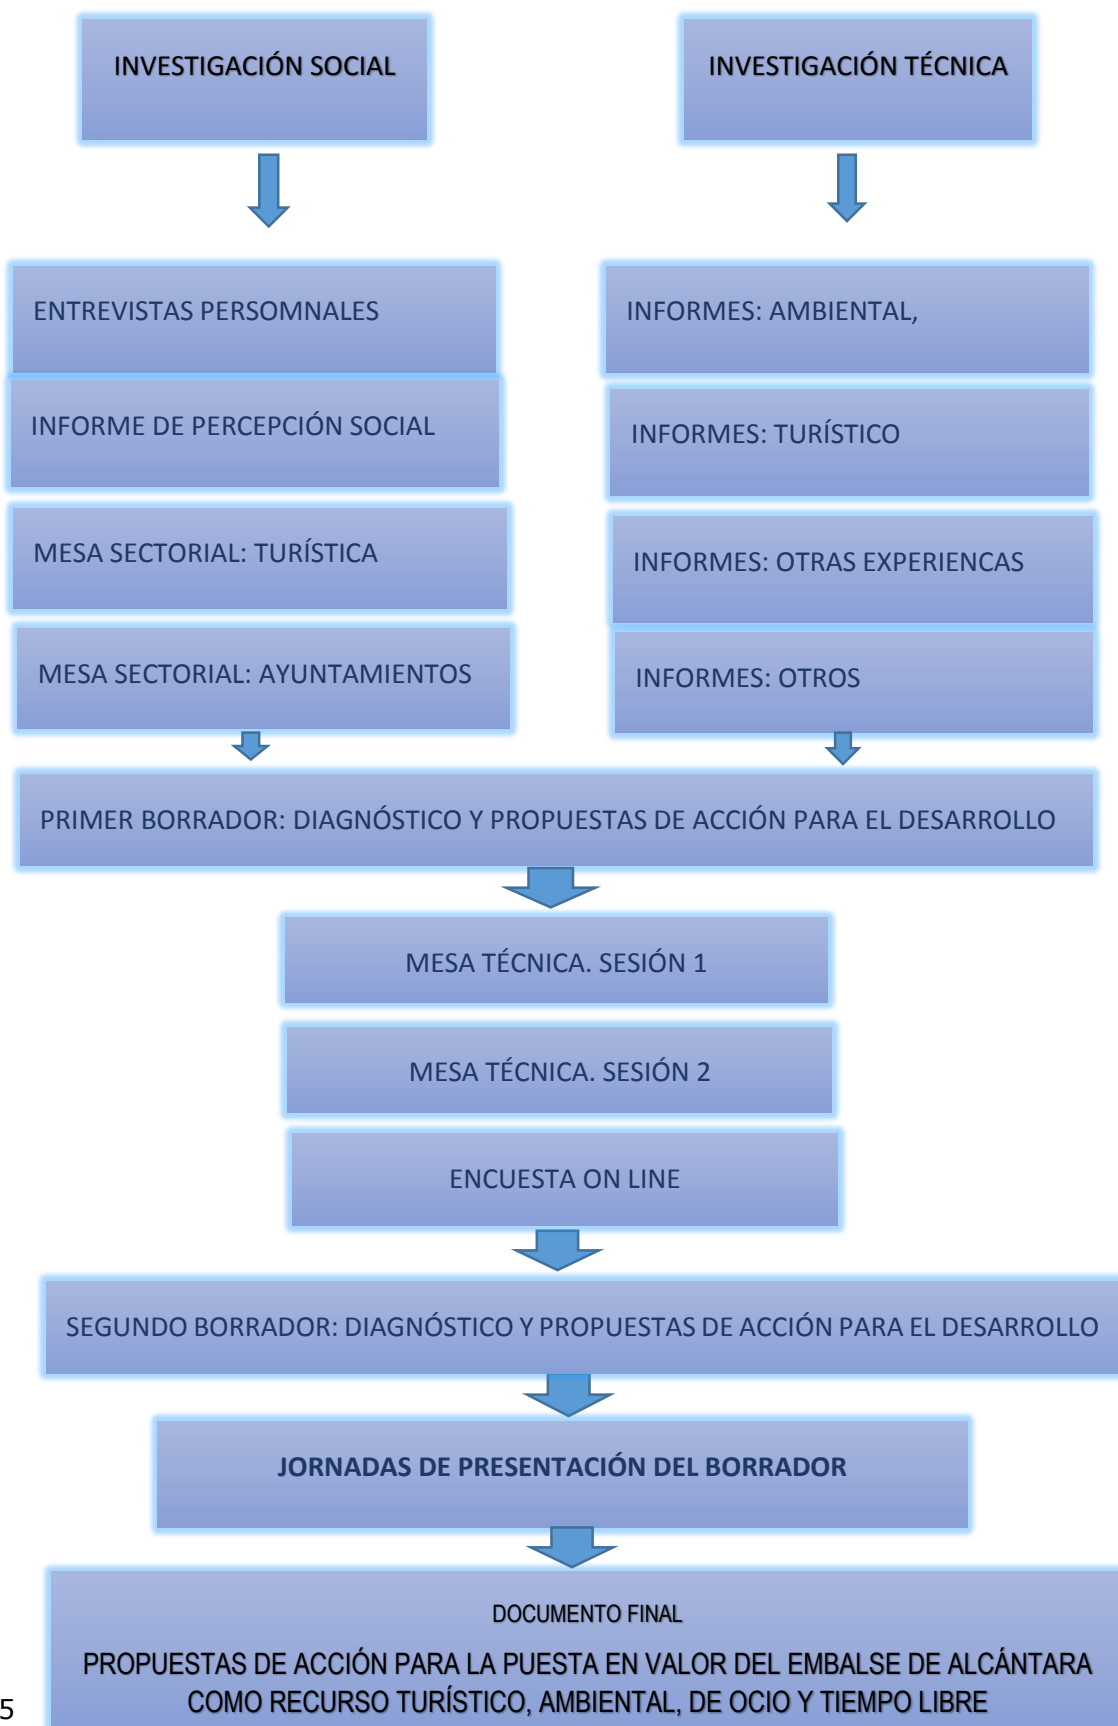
INVESTIGACIÓN SOCIAL

INVESTIGACIÓN TÉCNICA

ENTREVISTAS PERSOMNALES

INFORME DE PERCEPCIÓN SOCIAL

MESA SECTORIAL: TURÍSTICA

MESA SECTORIAL: AYUNTAMIENTOS

INFORMES: AMBIENTAL,

INFORMES: TURÍSTICO

INFORMES: OTRAS EXPERIENCAS

INFORMES: OTROS

PRIMER BORRADOR: DIAGNÓSTICO Y PROPUESTAS DE ACCIÓN PARA EL DESARROLLO

MESA TÉCNICA. SESIÓN 1

MESA TÉCNICA. SESIÓN 2

ENCUESTA ON LINE

SEGUNDO BORRADOR: DIAGNÓSTICO Y PROPUESTAS DE ACCIÓN PARA EL DESARROLLO

JORNADAS DE PRESENTACIÓN DEL BORRADOR

DOCUMENTO FINAL

PROPUESTAS DE ACCIÓN PARA LA PUESTA EN VALOR DEL EMBALSE DE ALCÁNTARA COMO RECURSO TURÍSTICO, AMBIENTAL, DE OCIO Y TIEMPO LIBRE

5